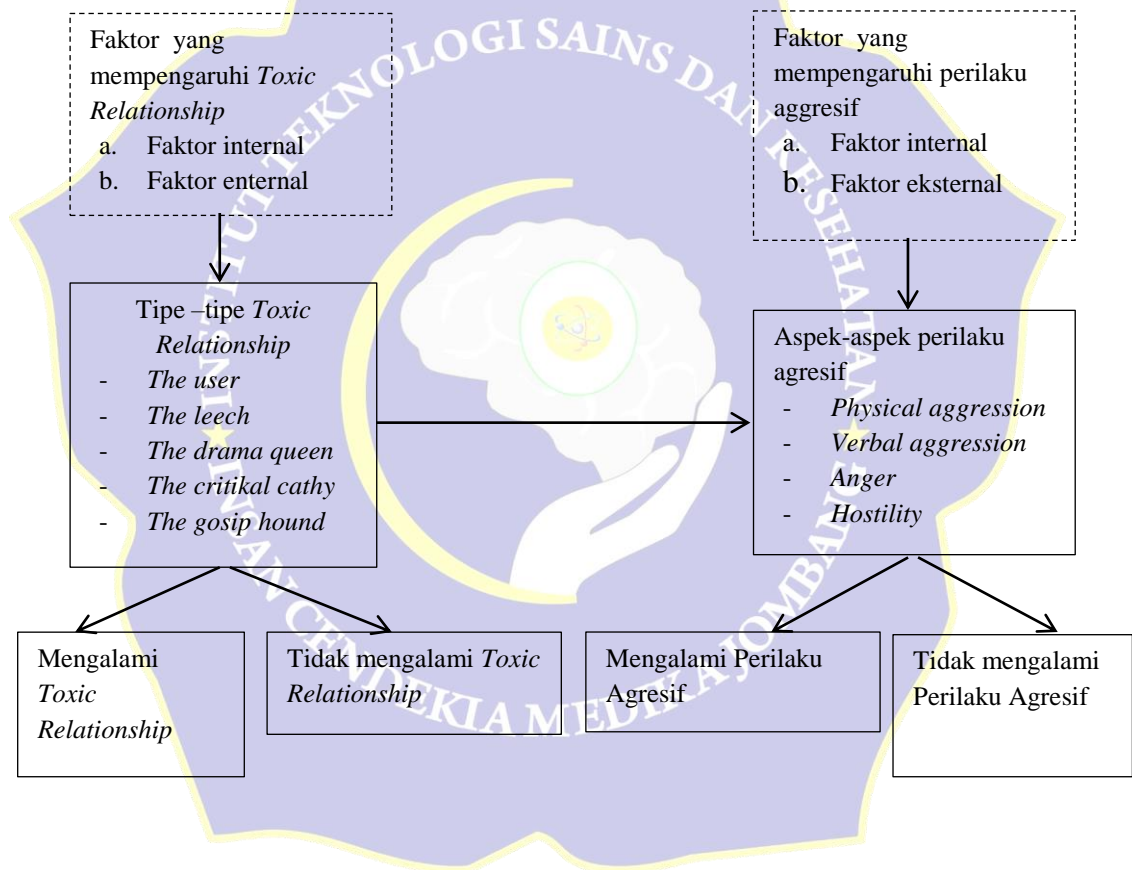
Faktor yang mempengaruhi *Toxic Relationship*
a. Faktor internal
b. Faktor enternal

Faktor yang mempengaruhi perilaku aggresif
a. Faktor internal
b. Faktor eksternal

Tipe –tipe *Toxic Relationship*
- *The user*
- *The leech*
- *The drama queen*
- *The critikal cathy*
- *The gosip hound*

Aspek-aspek perilaku agresif
- *Physical aggression*
- *Verbal aggression*
- *Anger*
- *Hostility*

Mengalami *Toxic Relationship*

Tidak mengalami *Toxic Relationship*

Mengalami Perilaku Agresif

Tidak mengalami Perilaku Agresif

INSTITUT TEKNOLOGI SAINS DAN KESEHATAN INSAN CENDEKIA MEDIKA JOMBANG